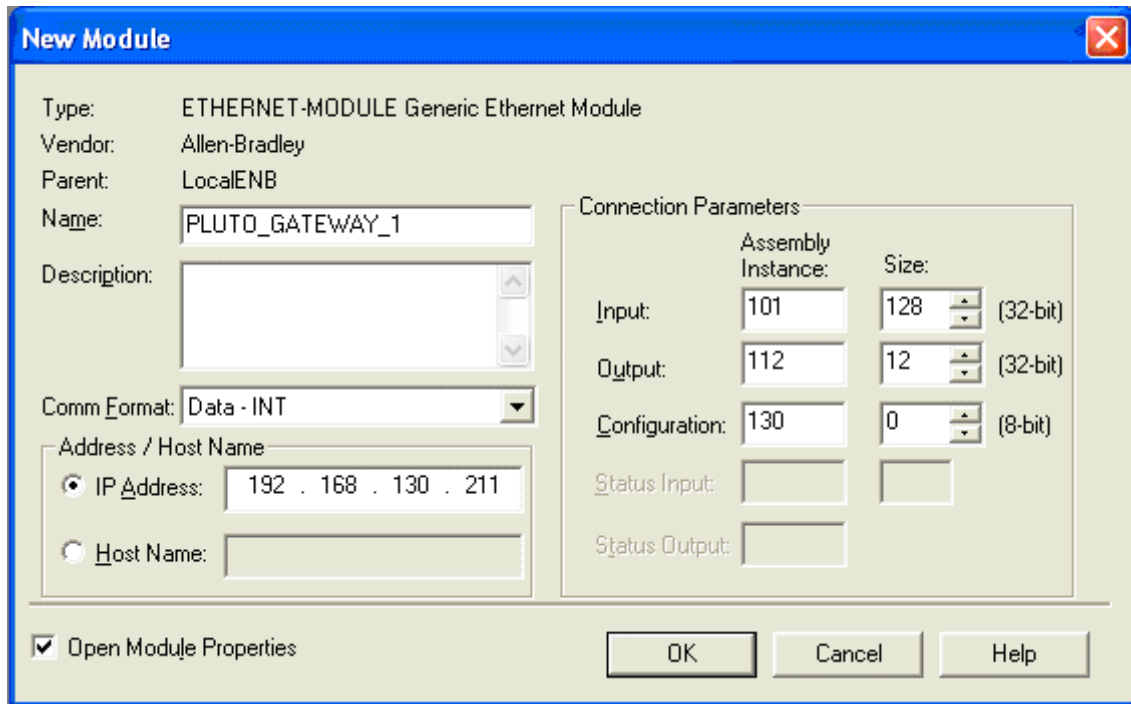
New Module

Type: ETHERNET-MODULE Generic Ethernet Module
Vendor: Allen-Bradley
Parent: LocalENB
Name: PLUTO_GATEWAY_1
Description:

Comm Format: Data - INT

Address / Host Name
IP Address: 192 . 168 . 130 . 211
Host Name:

Connection Parameters

| | Assembly Instance: | Size: | |
|---|---|---|---|
| Input: | 101 | 128 | (32-bit) |
| Output: | 112 | 12 | (32-bit) |
| Configuration: | 130 | 0 | (8-bit) |
| Status Input: | | | |
| Status Output: | | | |

Open Module Properties

OK Cancel Help